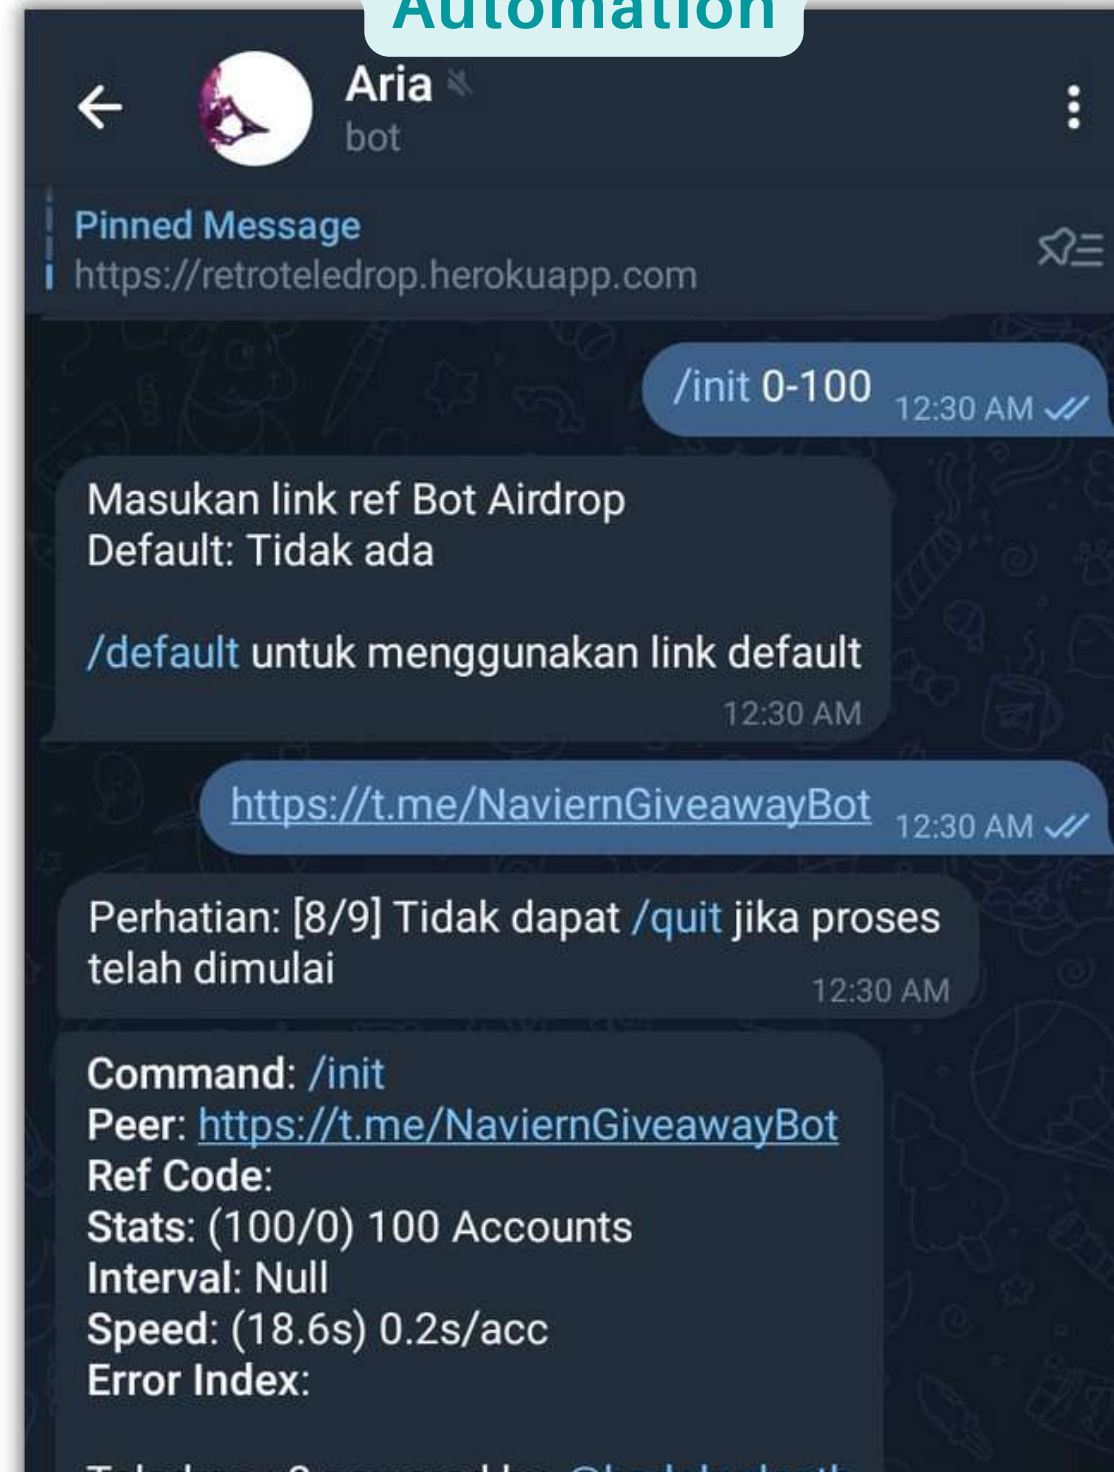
Automation

Aria
bot

Pinned Message
https://retroteledrop.herokuapp.com

/init 0-100 12:30 AM

Masukan link ref Bot Airdrop
Default: Tidak ada

/default untuk menggunakan link default
12:30 AM

https://t.me/NaviernGiveawayBot 12:30 AM

Perhatian: [8/9] Tidak dapat /quit jika proses telah dimulai 12:30 AM

Command: /init
Peer: https://t.me/NaviernGiveawayBot
Ref Code:
Stats: (100/0) 100 Accounts
Interval: Null
Speed: (18.6s) 0.2s/acc
Error Index:

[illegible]